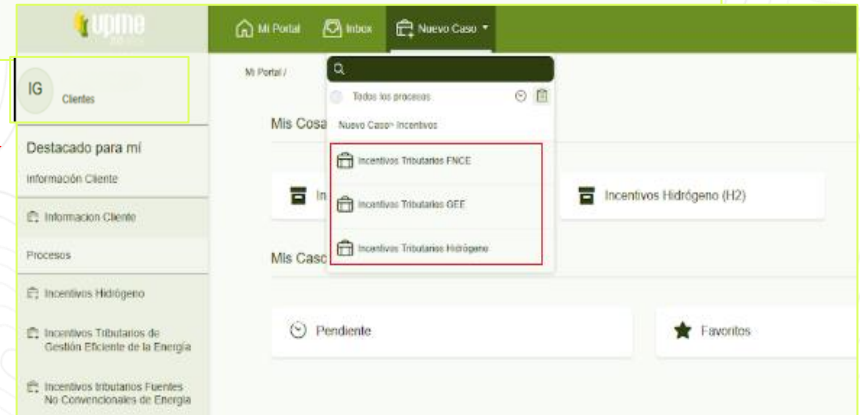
upme

Mi Portal
Inbox
Nuevo Caso

IG
Clientes

Destacado para mí
Información Cliente
Informacion Cliente
Procesos
Incentivos Hidrógeno
Incentivos Tributarios de Gestión Eficiente de la Energía
Incentivos tributarios Fuentes No Convencionales de Energía

Mi Portal /

Todos los procesos
Nuevo Caso› Incentivos
Incentivos Tributarios FNCE
Incentivos Tributarios GEE
Incentivos Tributarios Hidrógeno

Mis Cosa
In
Incentivos Hidrógeno (H2)

Mis Caso
Pendiente
Favoritos